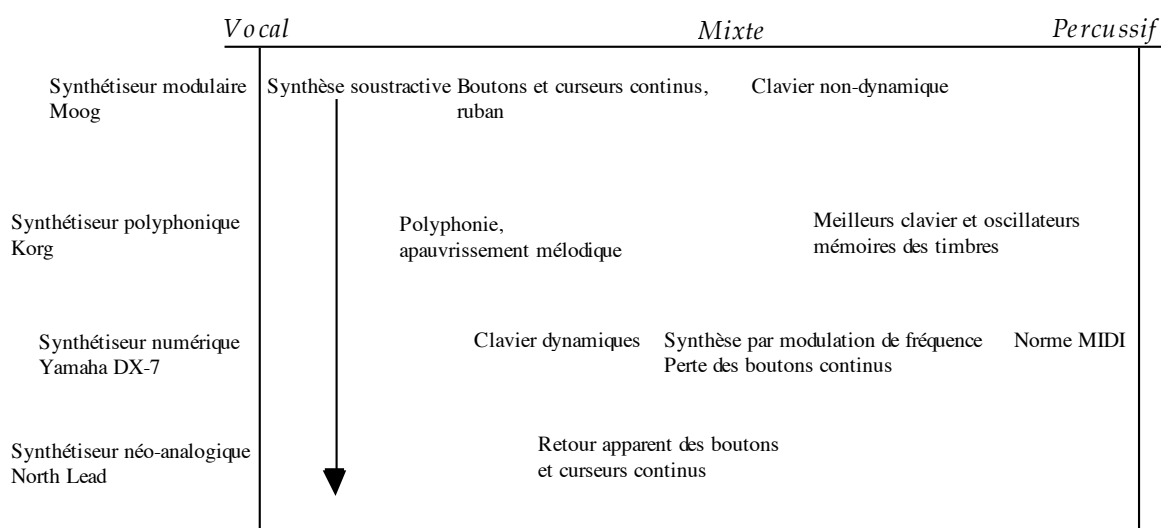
Vocal | Mixte | Percussif

Synthétiseur modulaire Moog
Synthèse soustractive
Boutons et curseurs continus, ruban
Clavier non-dynamique

Synthétiseur polyphonique Korg
Polyphonie, apauvrissement mélodique
Meilleurs clavier et oscillateurs mémoires des timbres

Synthétiseur numérique Yamaha DX-7
Clavier dynamiques
Synthèse par modulation de fréquence Perte des boutons continus
Norme MIDI

Synthétiseur néo-analogique North Lead
Retour apparent des boutons et curseurs continus